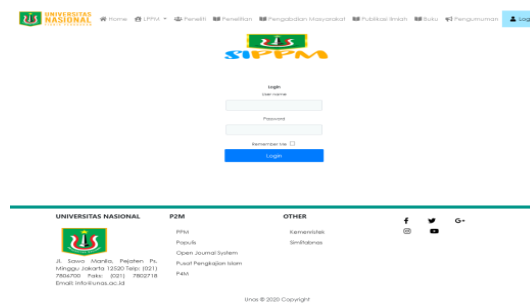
UNIVERSITAS NASIONAL

Home LPPM Peneliti Penelitian Pengabdian Masyarakat Publikasi Ilmiah Buku Pengumuman Log

SIPPM

Login
User name

Password

Remember Me

Login

UNIVERSITAS NASIONAL

Jl. Sawo Manila, Pejaten Ps. Minggu Jakarta 12520 Telp: (021) 7806700 Fax: (021) 7802718 Email: info@unas.ac.id

P2M

PPM
Populis
Open Journal System
Pusat Pengkajian Islam
P4M

OTHER

Kemenristek
Simlitabmas

Unas © 2020 Copyright